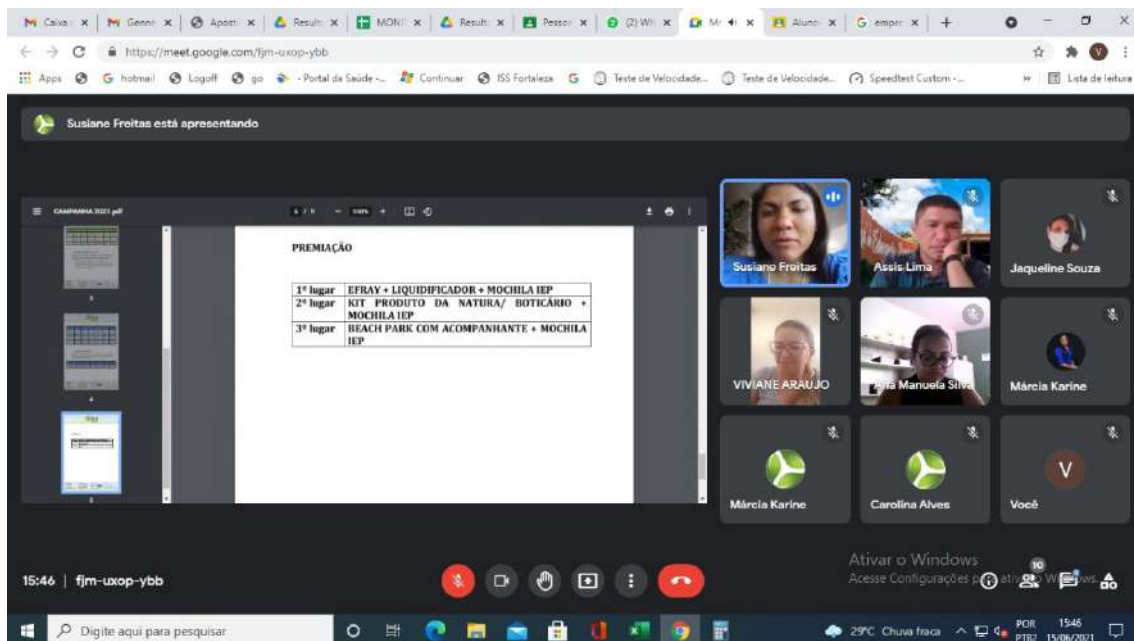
M Caixa | M Gener | Apost | Result | MONI | Result | Pessoa | (2) Wh | Me | Aluno | G empre | +

https://meet.google.com/fjm-uxop-ybb

Apps | hotmail | Logoff | go | - Portal da Saúde -... | Continuar | ISS Fortaleza | G | Teste de Velocidade... | Teste de Velocidade... | Speedtest Custom -... | » | Lista de leitura

Susiane Freitas está apresentando

CAMPANHA 2021.pdf

PREMIAÇÃO

| 1º lugar | EFRAY + LIQUIDIFICADOR + MOCHILA IEP |
|---|---|
| 2º lugar | KIT PRODUTO DA NATURA/ BOTICÁRIO + MOCHILA IEP |
| 3º lugar | BEACH PARK COM ACOMPANHANTE + MOCHILA IEP |

Susiane Freitas
Assis Lima
Jaqueline Souza
VIVIANE ARAUJO
Ana Manuela Silva
Márcia Karine
Márcia Karine
Carolina Alves
V
Você

Ativar o Windows
Acesse Configurações para ativar o Windows.

10

15:46 | fjm-uxop-ybb

Digite aqui para pesquisar

29ºC Chuva fraca POR PTB2 15:46 15/06/2021